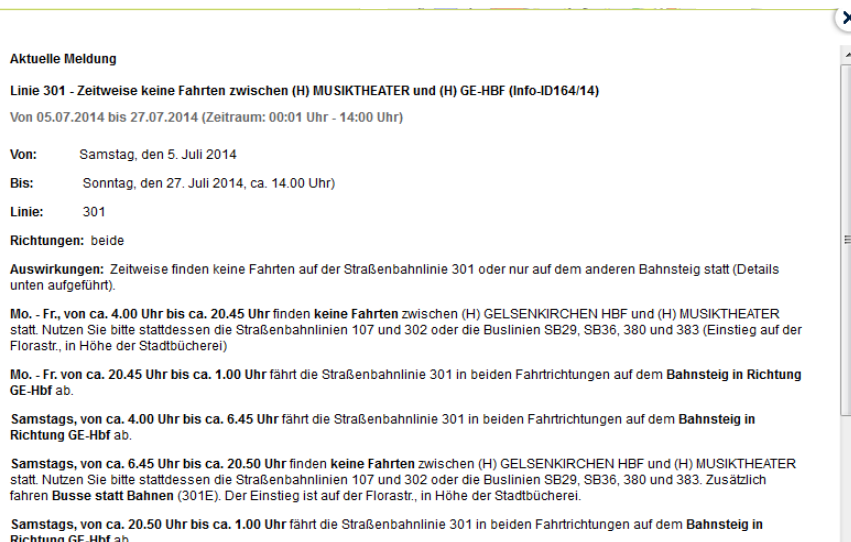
Aktuelle Meldung

Linie 301 - Zeitweise keine Fahrten zwischen (H) MUSIKTHEATER und (H) GE-HBF (Info-ID164/14)

Von 05.07.2014 bis 27.07.2014 (Zeitraum: 00:01 Uhr - 14:00 Uhr)

Von: Samstag, den 5. Juli 2014

Bis: Sonntag, den 27. Juli 2014, ca. 14.00 Uhr)

Linie: 301

Richtungen: beide

Auswirkungen: Zeitweise finden keine Fahrten auf der Straßenbahnlinie 301 oder nur auf dem anderen Bahnsteig statt (Details unten aufgeführt).

Mo. - Fr., von ca. 4.00 Uhr bis ca. 20.45 Uhr finden keine Fahrten zwischen (H) GELSENKIRCHEN HBF und (H) MUSIKTHEATER statt. Nutzen Sie bitte stattdessen die Straßenbahnlinien 107 und 302 oder die Buslinien SB29, SB36, 380 und 383 (Einstieg auf der Florastr., in Höhe der Stadtbücherei)

Mo. - Fr. von ca. 20.45 Uhr bis ca. 1.00 Uhr fährt die Straßenbahnlinie 301 in beiden Fahrtrichtungen auf dem Bahnsteig in Richtung GE-Hbf ab.

Samstags, von ca. 4.00 Uhr bis ca. 6.45 Uhr fährt die Straßenbahnlinie 301 in beiden Fahrtrichtungen auf dem Bahnsteig in Richtung GE-Hbf ab.

Samstags, von ca. 6.45 Uhr bis ca. 20.50 Uhr finden keine Fahrten zwischen (H) GELSENKIRCHEN HBF und (H) MUSIKTHEATER statt. Nutzen Sie bitte stattdessen die Straßenbahnlinien 107 und 302 oder die Buslinien SB29, SB36, 380 und 383. Zusätzlich fahren Busse statt Bahnen (301E). Der Einstieg ist auf der Florastr., in Höhe der Stadtbücherei.

Samstags, von ca. 20.50 Uhr bis ca. 1.00 Uhr fährt die Straßenbahnlinie 301 in beiden Fahrtrichtungen auf dem Bahnsteig in Richtung GE-Hbf ab.